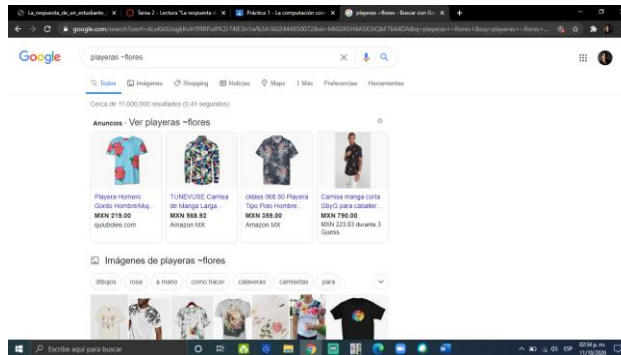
La_respuesta_de_un_estudiante_ × | Tarea 2 - Lectura "La respuesta d × | Práctica 1 - La computación con × | playeras ~flores - Buscar con Go × | +

google.com/search?source=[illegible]

Google

playeras ~flores

Todos | Imágenes | Shopping | Noticias | Maps | Más | Preferencias | Herramientas

Cerca de 11,000,000 resultados (0.41 segundos)

Anuncios · Ver playeras ~flores

Playera Hombre Gordo Hombre Muj...
MXN 219.00
gulubolee.com

TUNEVUSE Camisa de Manga Larga...
MXN 568.92
Amazon MX

cklass 068 50 Playera Tipo Polo Hombre...
MXN 359.00
Amazon MX

Camisa manga corta GbyG para caballer...
MXN 790.00
MXN 223.83 durante 3
Guess

Imágenes de playeras ~flores

dibujos | rosa | a mano | como hacer | calaveras | camisetas | para

Escribe aquí para buscar

ESP 02:34 p. m. 11/10/2020